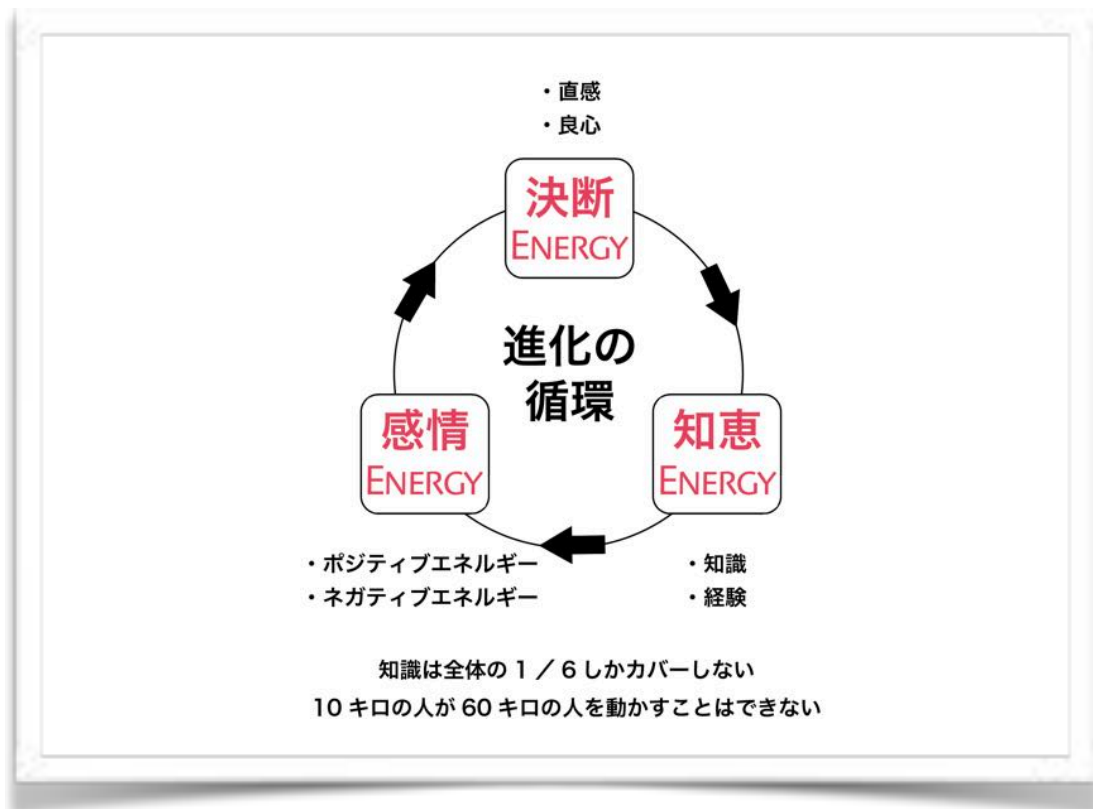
・直感
・良心

決断
ENERGY

進化の
循環

感情
ENERGY

知恵
ENERGY

・ポジティブエネルギー
・ネガティブエネルギー

・知識
・経験

知識は全体の１／６しかカバーしない
10 キロの人が 60 キロの人を動かすことはできない